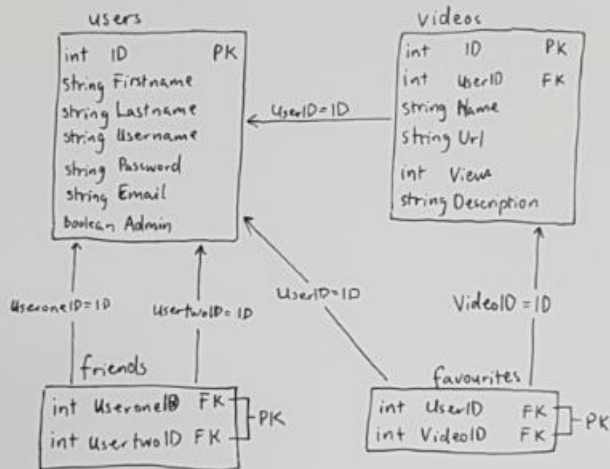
users

| | | |
|---|---|---|
| int | ID | PK |
| string | Firstname | |
| string | Lastname | |
| string | Username | |
| string | Password | |
| string | Email | |
| boolean | Admin | |

videos

| | | |
|---|---|---|
| int | ID | PK |
| int | UserID | FK |
| string | Name | |
| String | Url | |
| int | Views | |
| string | Description | |

UserID = ID

UseroneID = ID

UsertwoID = ID

UserID = ID

VideoID = ID

friends

| | | |
|---|---|---|
| int | UseroneID | FK |
| int | UsertwoID | FK |

PK

favourites

| | | |
|---|---|---|
| int | UserID | FK |
| int | VideoID | FK |

PK